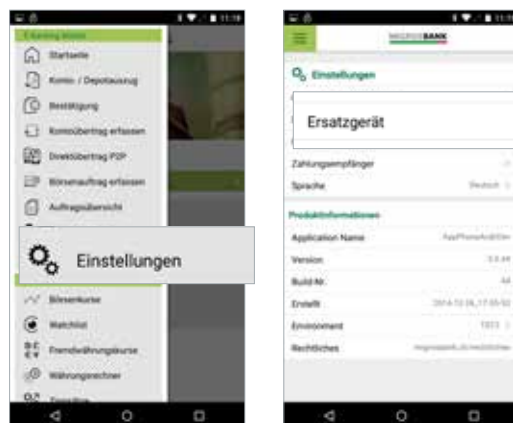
E-Banking Mobile
Startseite
Konto- / Depotauszug
Bestätigung
Kontoübertrag erfassen
Direktübertrag P2P
Börsenauftrag erfassen
Auftragsübersicht

Einstellungen

Börsenkurse
Watchlist
Fremdwährungskurse
Währungsrechner
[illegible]

MIGROSBANK

Einstellungen

Ersatzgerät

Zahlungsempfänger
Sprache Deutsch

Produktinformationen
Application Name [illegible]
Version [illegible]
Build-Nr. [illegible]
Erstellt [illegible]
Environment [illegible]
Rechtliches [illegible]